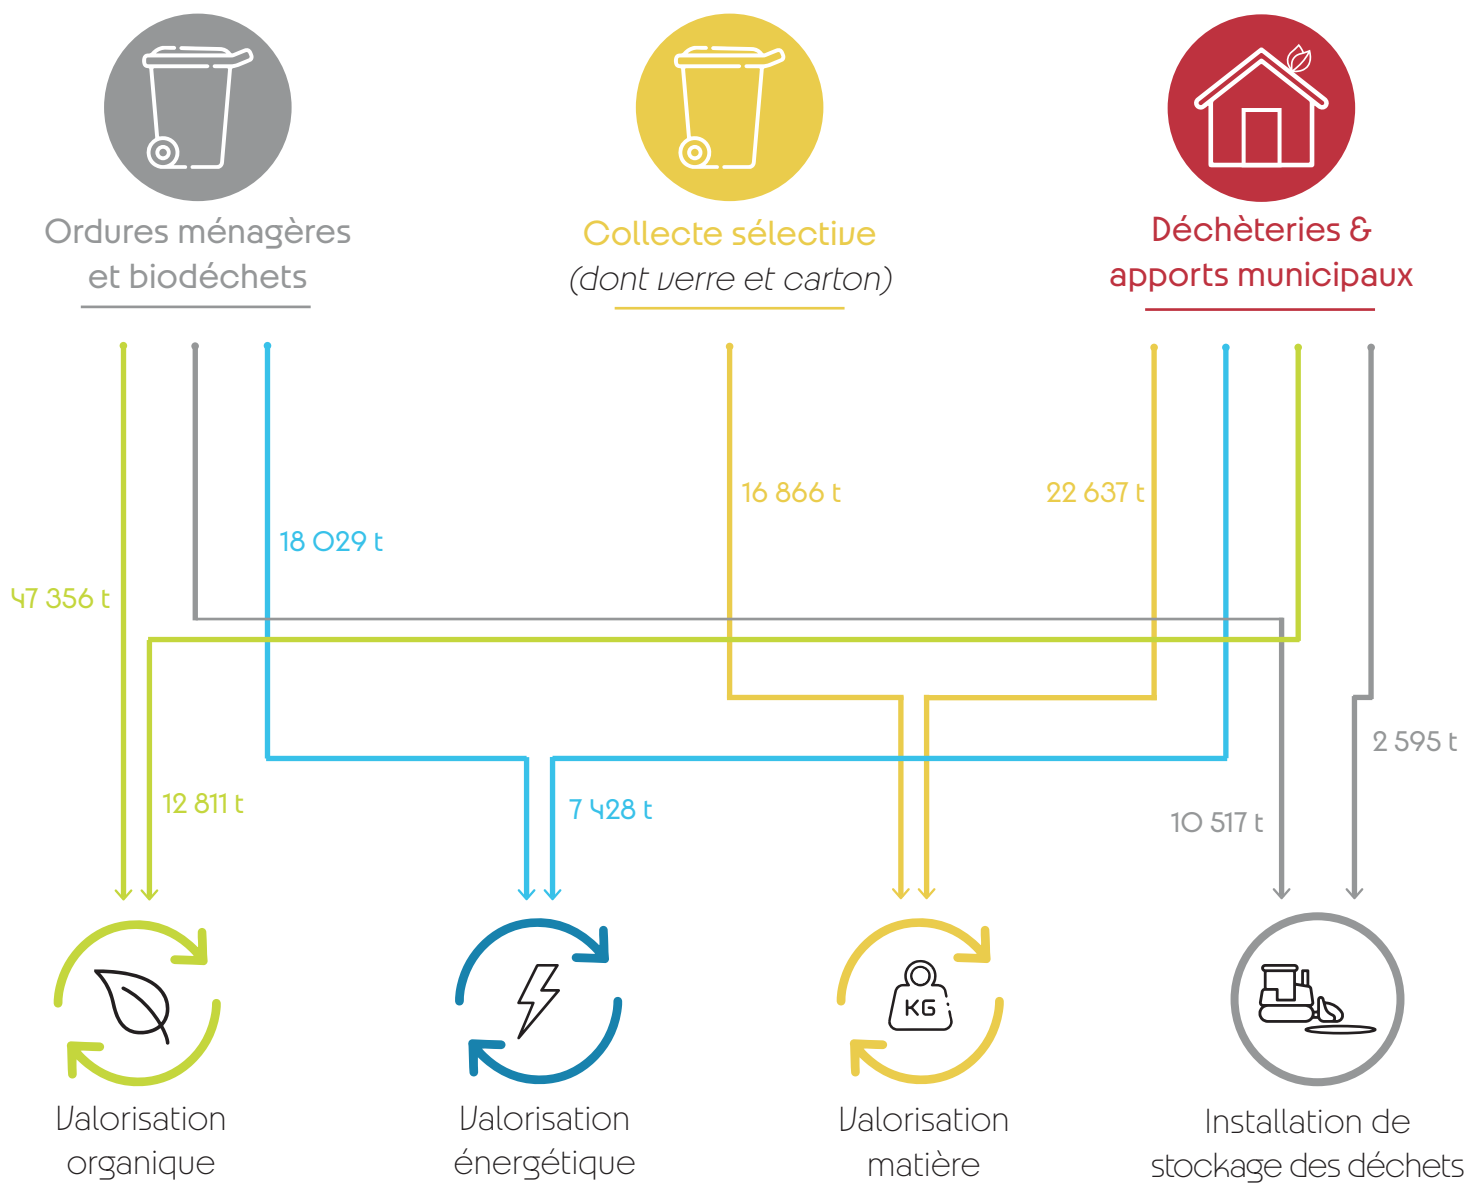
Ordures ménagères et biodéchets

Collecte sélective (dont verre et carton)

Déchèteries & apports municipaux

47 356 t

18 029 t

16 866 t

22 637 t

12 811 t

7 428 t

10 517 t

2 595 t

Valorisation organique

Valorisation énergétique

KG

Valorisation matière

Installation de stockage des déchets